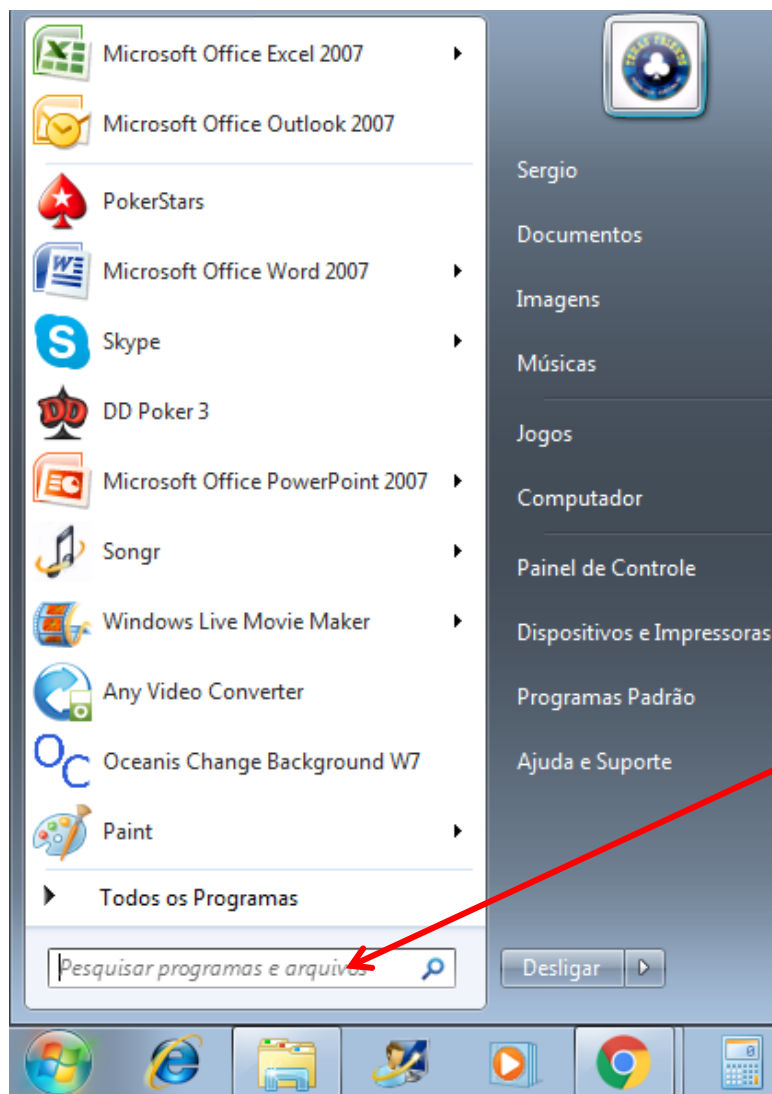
Microsoft Office Excel 2007
Microsoft Office Outlook 2007
PokerStars
Microsoft Office Word 2007
Skype
DD Poker 3
Microsoft Office PowerPoint 2007
Songr
Windows Live Movie Maker
Any Video Converter
Oceanis Change Background W7
Paint
Todos os Programas
Pesquisar programas e arquivos

Sergio
Documentos
Imagens
Músicas
Jogos
Computador
Painel de Controle
Dispositivos e Impressoras
Programas Padrão
Ajuda e Suporte
Desligar